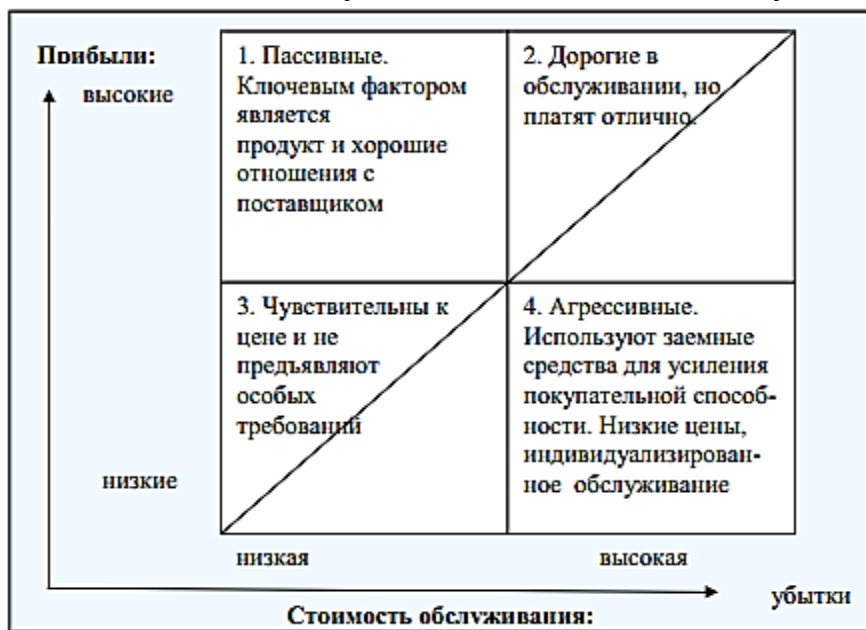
Прибыли:

высокие

| 1. Пассивные. Ключевым фактором является продукт и хорошие отношения с поставщиком | 2. Дорогие в обслуживании, но платят отлично. |
|---|---|
| 3. Чувствительны к цене и не предъявляют особых требований | 4. Агрессивные. Используют заемные средства для усиления покупательной способности. Низкие цены, индивидуализированное обслуживание |

низкие

низкая

высокая

убытки

Стоимость обслуживания: